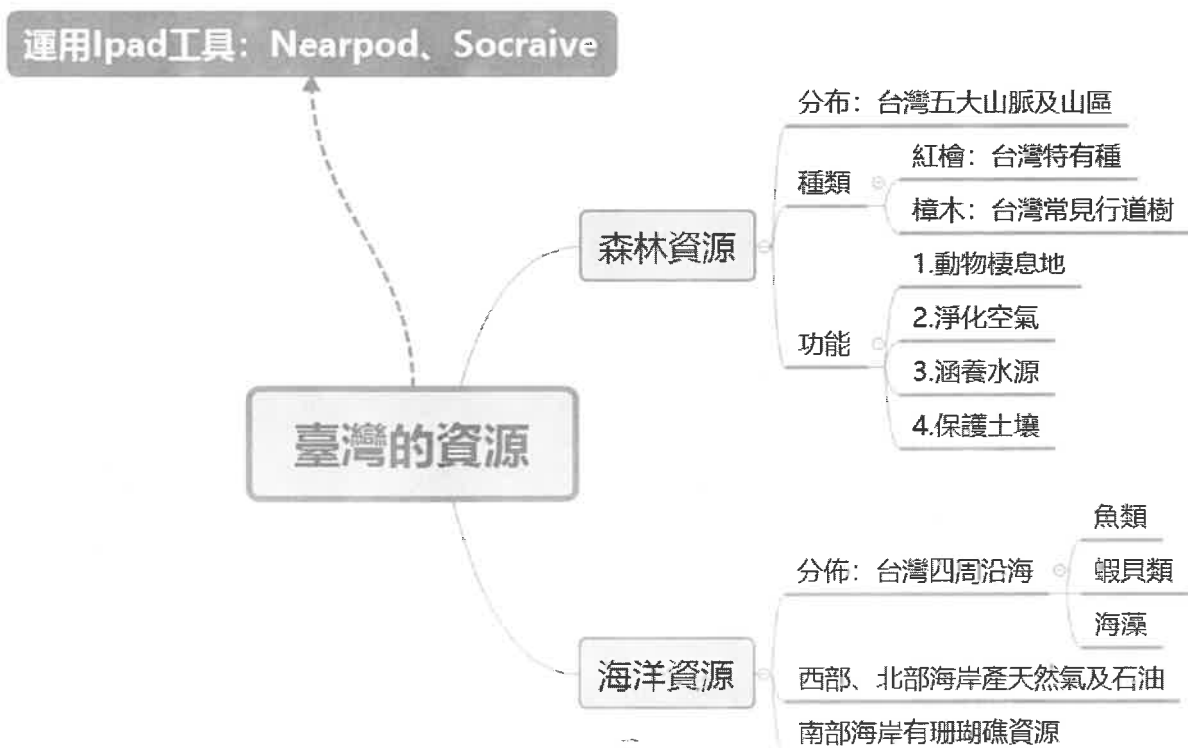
運用Ipad工具：Nearpod、Socraive

臺灣的資源

森林資源

分布：台灣五大山脈及山區

種類

紅檜：台灣特有種

樟木：台灣常見行道樹

功能

1.動物棲息地

2.淨化空氣

3.涵養水源

4.保護土壤

海洋資源

分佈：台灣四周沿海

魚類

蝦貝類

海藻

西部、北部海岸產天然氣及石油

南部海岸有珊瑚礁資源